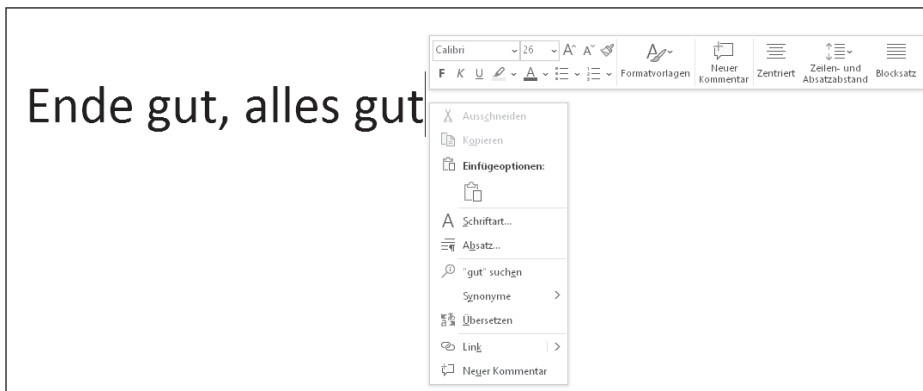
Ende gut, alles gut

Calibri 26 A A

F K U A

Formatvorlagen

Neuer Kommentar

Zentriert

Zeilen- und Absatzabstand

Blocksatz

Ausschneiden

Kopieren

Einfügeoptionen:

Schriftart...

Absatz...

"gut" suchen

Synonyme

Übersetzen

Link

Neuer Kommentar